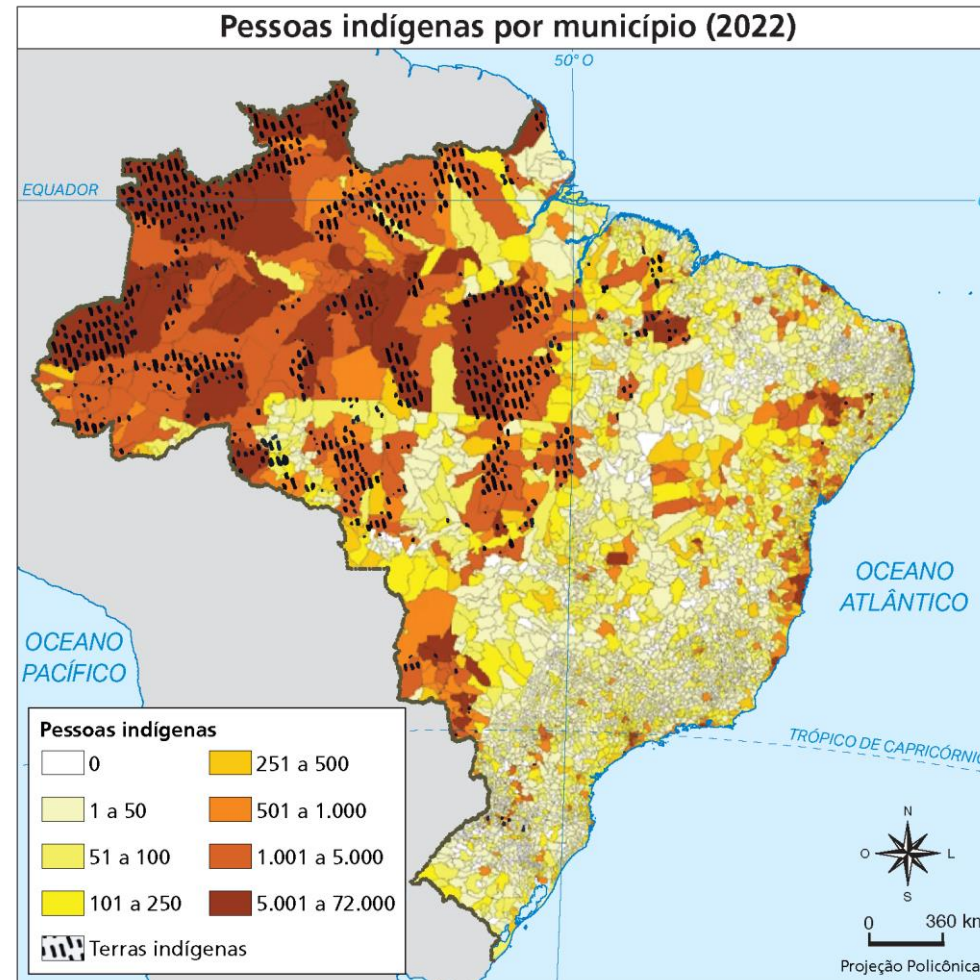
Pessoas indígenas por município (2022)

50° O

EQUADOR

OCEANO ATLÂNTICO

OCEANO PACÍFICO

TRÓPICO DE CAPRICÓRNIO

Pessoas indígenas

0

1 a 50

51 a 100

101 a 250

251 a 500

501 a 1.000

1.001 a 5.000

5.001 a 72.000

Terras indígenas

N
O L
S

0 360 km

Projeção Policônica